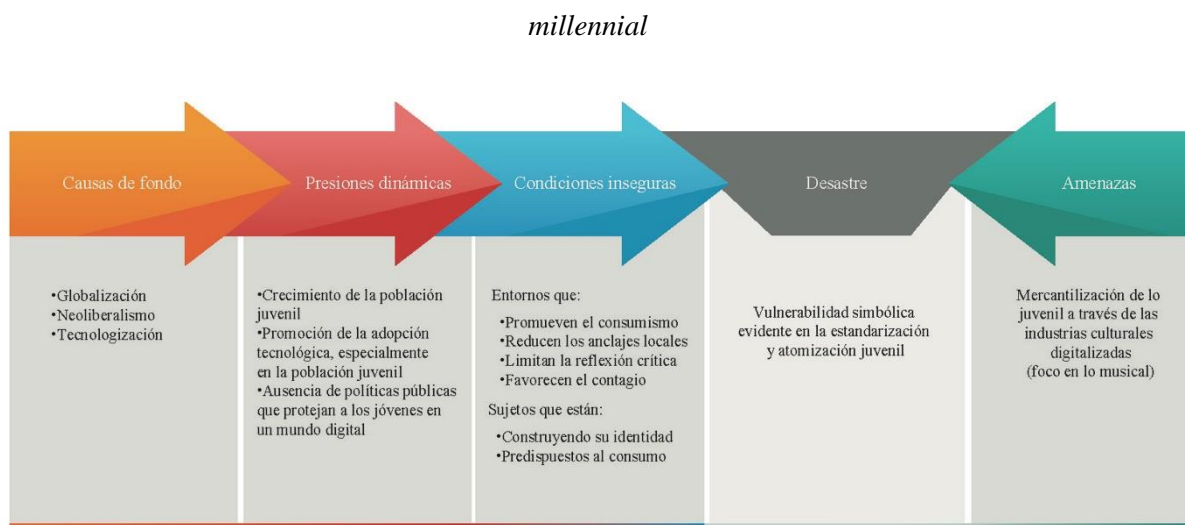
*millennial*

Causas de fondo

Presiones dinámicas

Condiciones inseguras

Desastre

Amenazas

•Globalización
•Neoliberalismo
•Tecnologización

•Crecimiento de la población juvenil
•Promoción de la adopción tecnológica, especialmente en la población juvenil
•Ausencia de políticas públicas que protejan a los jóvenes en un mundo digital

Entornos que:
•Promueven el consumismo
•Reducen los anclajes locales
•Limitan la reflexión crítica
•Favorecen el contagio
Sujetos que están:
•Construyendo su identidad
•Predispuestos al consumo

Vulnerabilidad simbólica evidente en la estandarización y atomización juvenil

Mercantilización de lo juvenil a través de las industrias culturales digitalizadas (foco en lo musical)